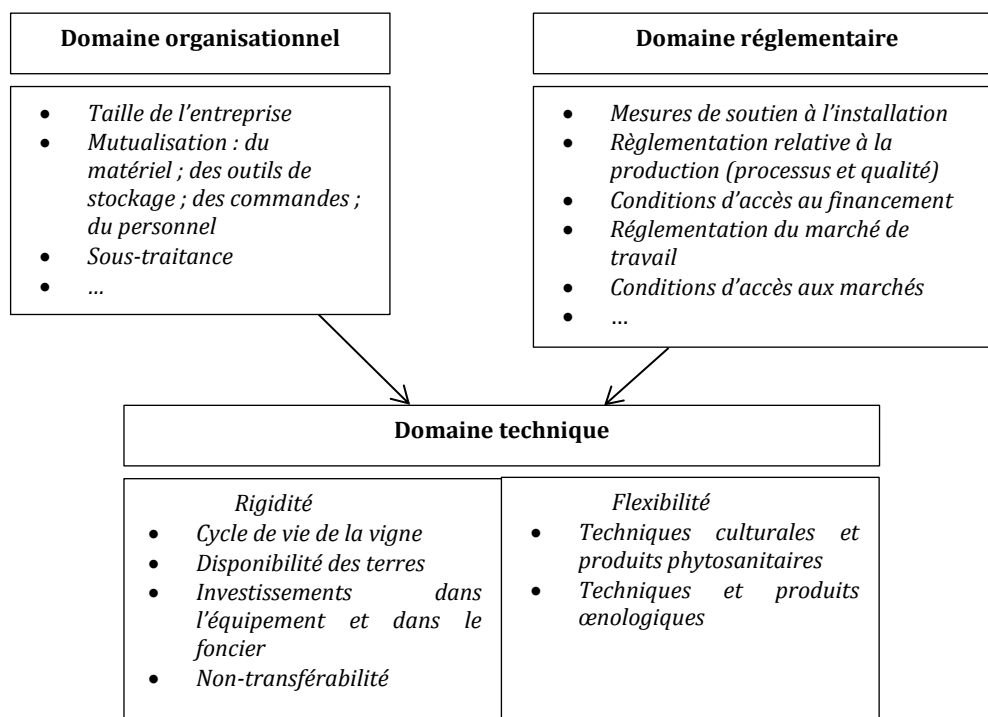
Domaine organisationnel

- Taille de l'entreprise
- Mutualisation : du matériel ; des outils de stockage ; des commandes ; du personnel
- Sous-traitance
- …

Domaine réglementaire

- Mesures de soutien à l'installation
- Règlementation relative à la production (processus et qualité)
- Conditions d'accès au financement
- Réglementation du marché de travail
- Conditions d'accès aux marchés
- …

Domaine technique

Rigidité
- Cycle de vie de la vigne
- Disponibilité des terres
- Investissements dans l'équipement et dans le foncier
- Non-transférabilité

Flexibilité
- Techniques culturales et produits phytosanitaires
- Techniques et produits œnologiques